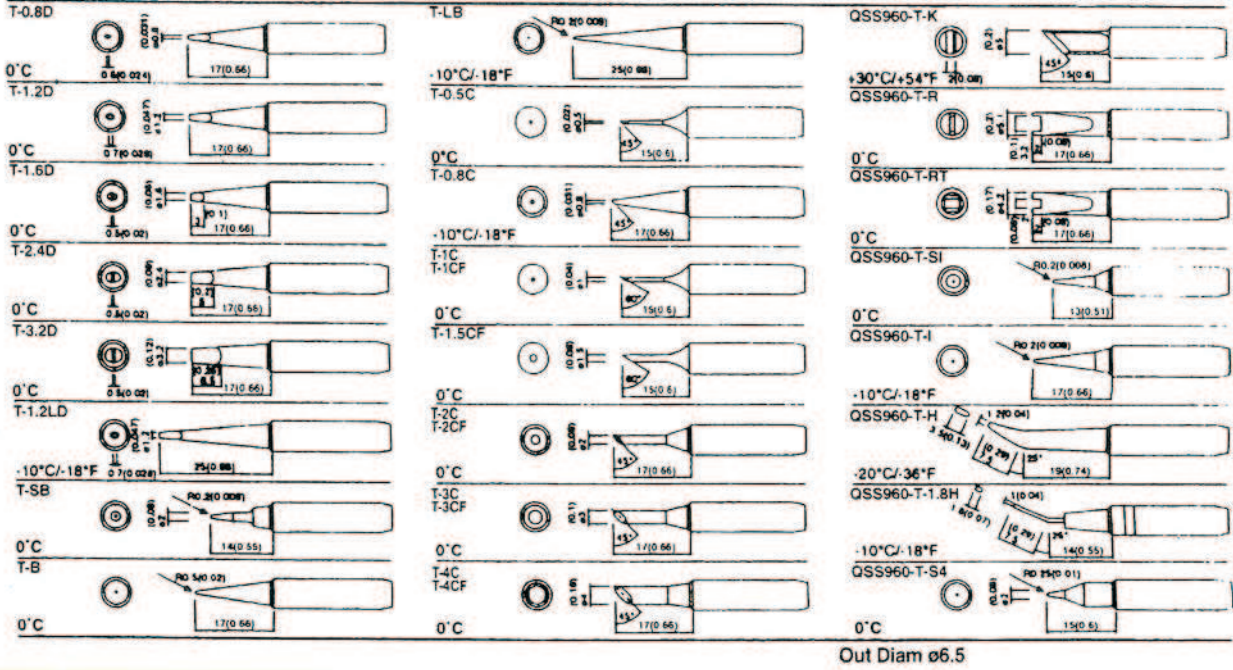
T-0.8D
(0.031) ø0.8
0.6(0.024)
17(0.66)
0°C

T-1.2D
(0.047) ø1.2
0.7(0.028)
17(0.66)
0°C

T-1.6D
(0.06) ø1.6
R0.1
0.5(0.02)
17(0.66)
0°C

T-2.4D
(0.09) ø2.4
0.5(0.02)
17(0.66)
0°C

T-3.2D
(0.12) ø3.2
0.5(0.02)
17(0.66)
0°C

T-1.2LD
(0.047) ø1.2
0.7(0.028)
25(0.98)
-10°C/-18°F

T-SB
(0.08) ø2
R0.2(0.008)
14(0.55)
0°C

T-B
R0.5(0.02)
17(0.66)
0°C

T-LB
R0.2(0.008)
25(0.98)
-10°C/-18°F

T-0.5C
(0.02) ø0.5
45°
15(0.6)
0°C

T-0.8C
(0.031) ø0.8
45°
17(0.66)
-10°C/-18°F

T-1C
T-1CF
(0.04) ø1
60°
15(0.6)
0°C

T-1.5CF
(0.06) ø1.5
60°
15(0.6)
0°C

T-2C
T-2CF
(0.08) ø2
45°
17(0.66)
0°C

T-3C
T-3CF
(0.1) ø3
45°
17(0.66)
0°C

T-4C
T-4CF
(0.16) ø4
45°
17(0.66)
0°C

QSS960-T-K
(0.2) ø5
45°
2(0.08)
15(0.6)
+30°C/+54°F

QSS960-T-R
(0.2) ø5
2(0.08)
17(0.66)

QSS960-T-RT
(0.17) ø4.2
2(0.08)
17(0.66)
0°C

QSS960-T-SI
R0.2(0.008)
13(0.51)
0°C

QSS960-T-I
R0.2(0.008)
17(0.66)
-10°C/-18°F

QSS960-T-H
1.2(0.04)
3.5(0.13)
25°
19(0.74)
-20°C/-36°F

QSS960-T-1.8H
1(0.04)
1.8(0.07)
25°
14(0.55)
-10°C/-18°F

QSS960-T-S4
(0.08) ø2
R0.25(0.01)
15(0.6)
0°C

Out Diam ø6.5